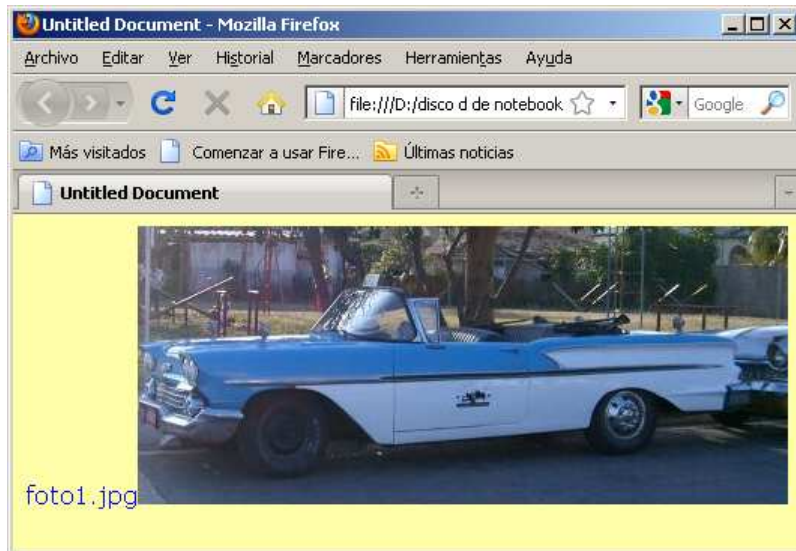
Untitled Document - Mozilla Firefox

Archivo Editar Ver Historial Marcadores Herramientas Ayuda

file:///D:/disco d de notebook

Google

Más visitados Comenzar a usar Fire... Últimas noticias

Untitled Document

foto1.jpg